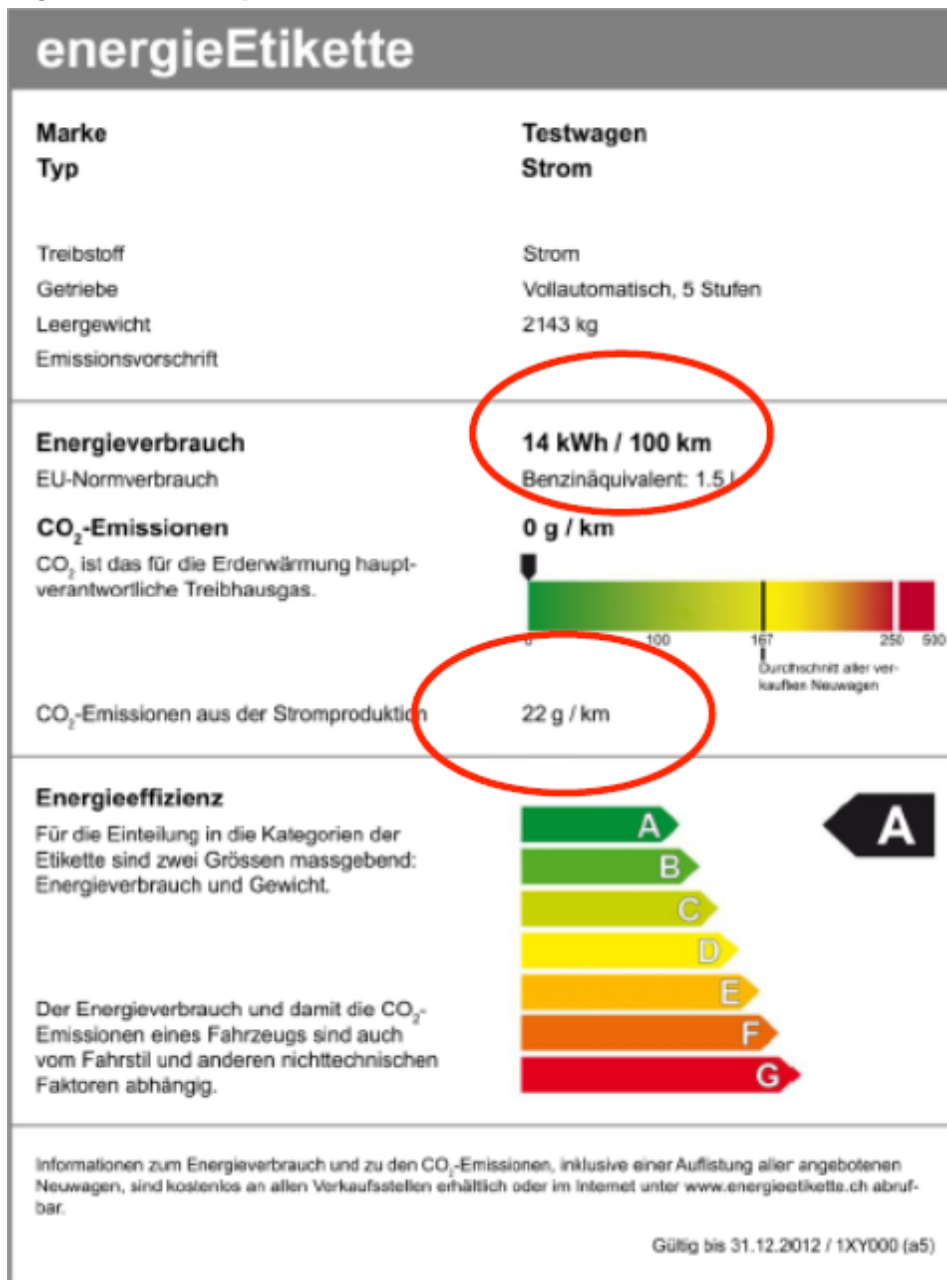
energieEtikette

Marke Testwagen
Typ Strom

Treibstoff Strom
Getriebe Vollautomatisch, 5 Stufen
Leergewicht 2143 kg
Emissionsvorschrift

Energieverbrauch 14 kWh / 100 km
EU-Normverbrauch Benzinäquivalent: 1.5 l

$CO_2$-Emissionen 0 g / km
$CO_2$ ist das für die Erderwärmung hauptverantwortliche Treibhausgas.

0 100 167 250 500
Durchschnitt aller verkauften Neuwagen

$CO_2$-Emissionen aus der Stromproduktion 22 g / km

Energieeffizienz
Für die Einteilung in die Kategorien der Etikette sind zwei Grössen massgebend: Energieverbrauch und Gewicht.

A
B
C
D
E
F
G

A

Der Energieverbrauch und damit die $CO_2$-Emissionen eines Fahrzeugs sind auch vom Fahrstil und anderen nichttechnischen Faktoren abhängig.

Informationen zum Energieverbrauch und zu den $CO_2$-Emissionen, inklusive einer Auflistung aller angebotenen Neuwagen, sind kostenlos an allen Verkaufsstellen erhältlich oder im Internet unter www.energieetikette.ch abrufbar.

Gültig bis 31.12.2012 / 1XY000 (a5)